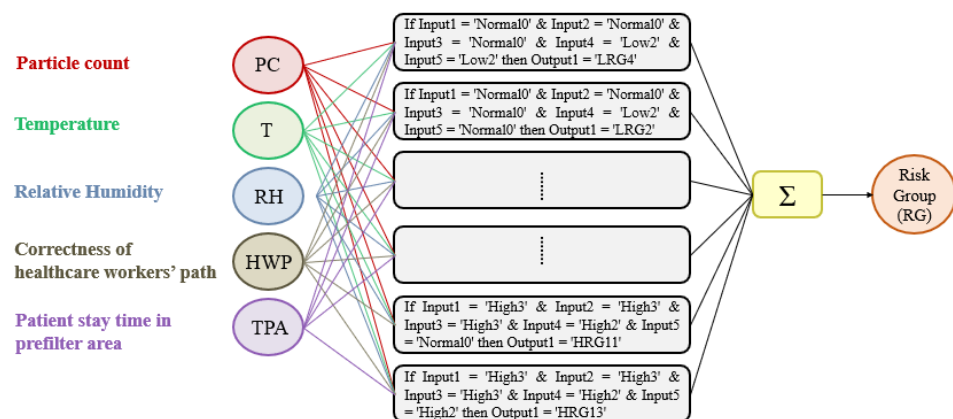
Particle count

Temperature

Relative Humidity

Correctness of healthcare workers' path

Patient stay time in prefilter area

PC

T

RH

HWP

TPA

If Input1 = 'Normal0' & Input2 = 'Normal0' & Input3 = 'Normal0' & Input4 = 'Low2' & Input5 = 'Low2' then Output1 = 'LRG4'

If Input1 = 'Normal0' & Input2 = 'Normal0' & Input3 = 'Normal0' & Input4 = 'Low2' & Input5 = 'Normal0' then Output1 = 'LRG2'

If Input1 = 'High3' & Input2 = 'High3' & Input3 = 'High3' & Input4 = 'High2' & Input5 = 'Normal0' then Output1 = 'HRG11'

If Input1 = 'High3' & Input2 = 'High3' & Input3 = 'High3' & Input4 = 'High2' & Input5 = 'High2' then Output1 = 'HRG13'

$\Sigma$

Risk Group (RG)